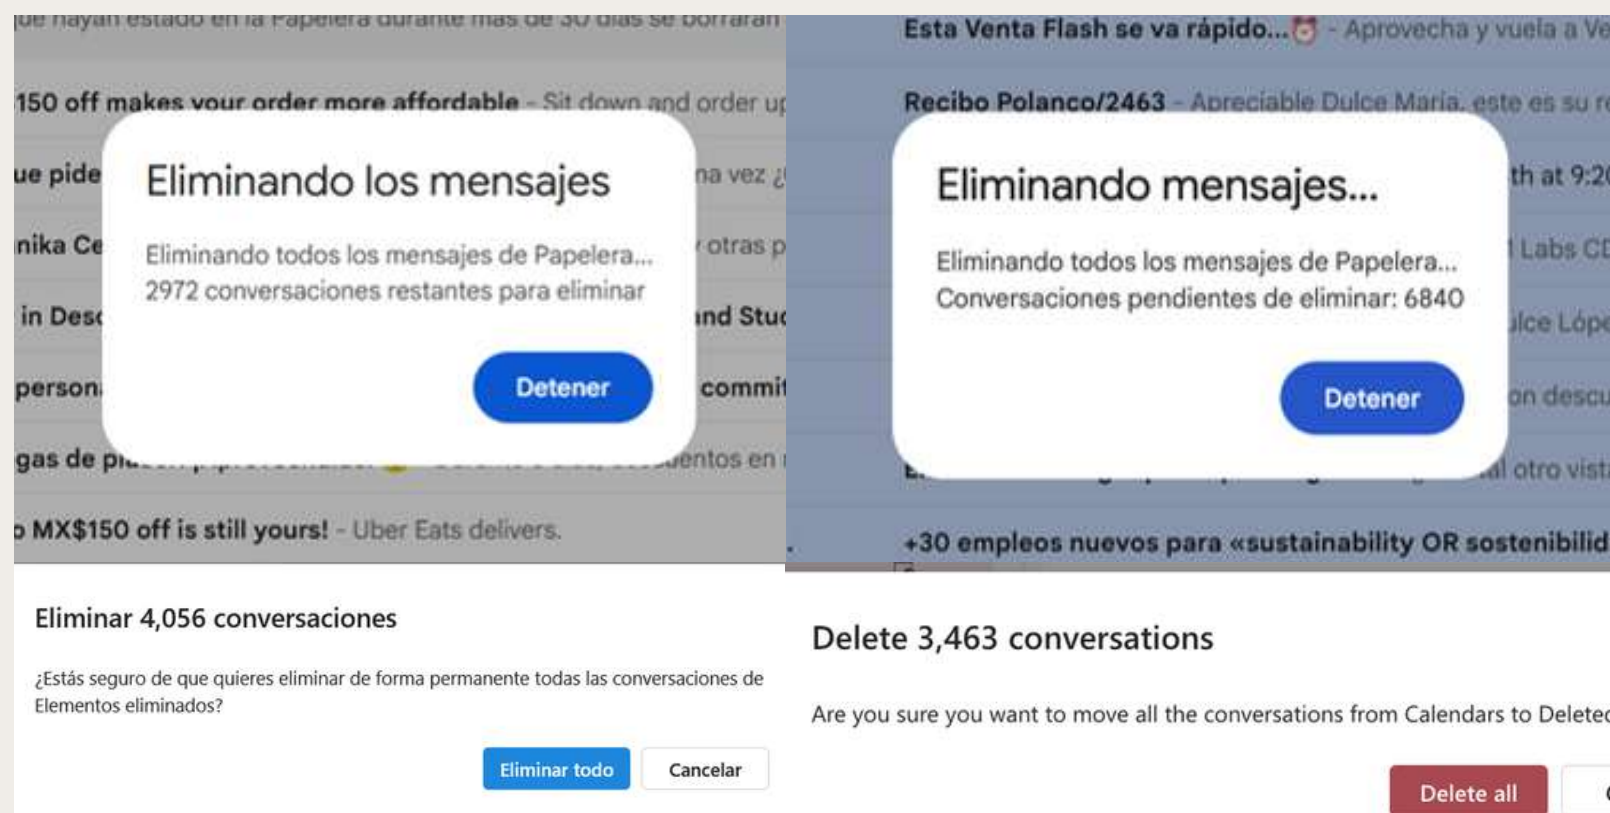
ue hayan estado en la Papelera durante más de 30 días se borrarán

150 off makes your order more affordable - Sit down and order up

ue pide

nika Ce

in Desc

person

gas de pl

na vez ¿

otras p

nd Stu

commi

ientos en

Eliminando los mensajes

Eliminando todos los mensajes de Papelera... 2972 conversaciones restantes para eliminar

Detener

MX$150 off is still yours! - Uber Eats delivers.

Eliminar 4,056 conversaciones

¿Estás seguro de que quieres eliminar de forma permanente todas las conversaciones de Elementos eliminados?

Eliminar todo

Cancelar

Esta Venta Flash se va rápido... - Aprovecha y vuela a Ve

Recibo Polanco/2463 - Apreciable Dulce Maria, este es su re

th at 9:2

Labs CD

lce Lópe

on descu

al otro vist

Eliminando mensajes...

Eliminando todos los mensajes de Papelera... Conversaciones pendientes de eliminar: 6840

Detener

+30 empleos nuevos para «sustainability OR sostenibilid

Delete 3,463 conversations

Are you sure you want to move all the conversations from Calendars to Delete

Delete all